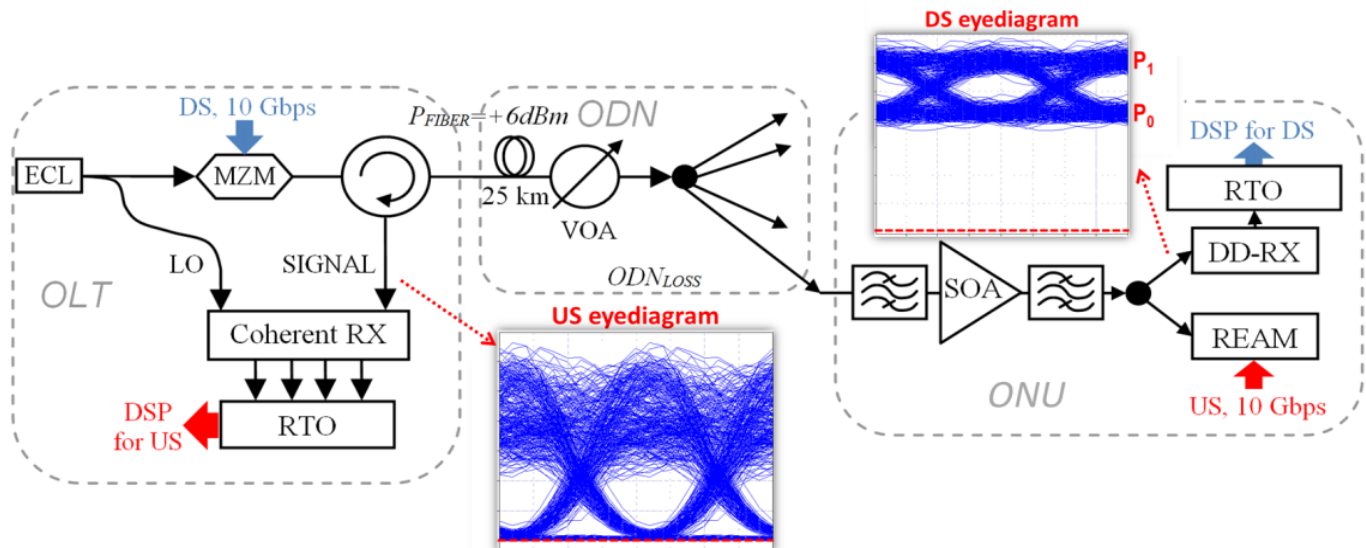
DS eyediagram

$P_1$

$P_0$

DS, 10 Gbps

$P_{FIBER}=+6dBm$

ODN

DSP for DS

ECL

MZM

25 km

VOA

RTO

LO

SIGNAL

DD-RX

OLT

$ODN_{LOSS}$

SOA

Coherent RX

US eyediagram

REAM

DSP for US

RTO

ONU

US, 10 Gbps